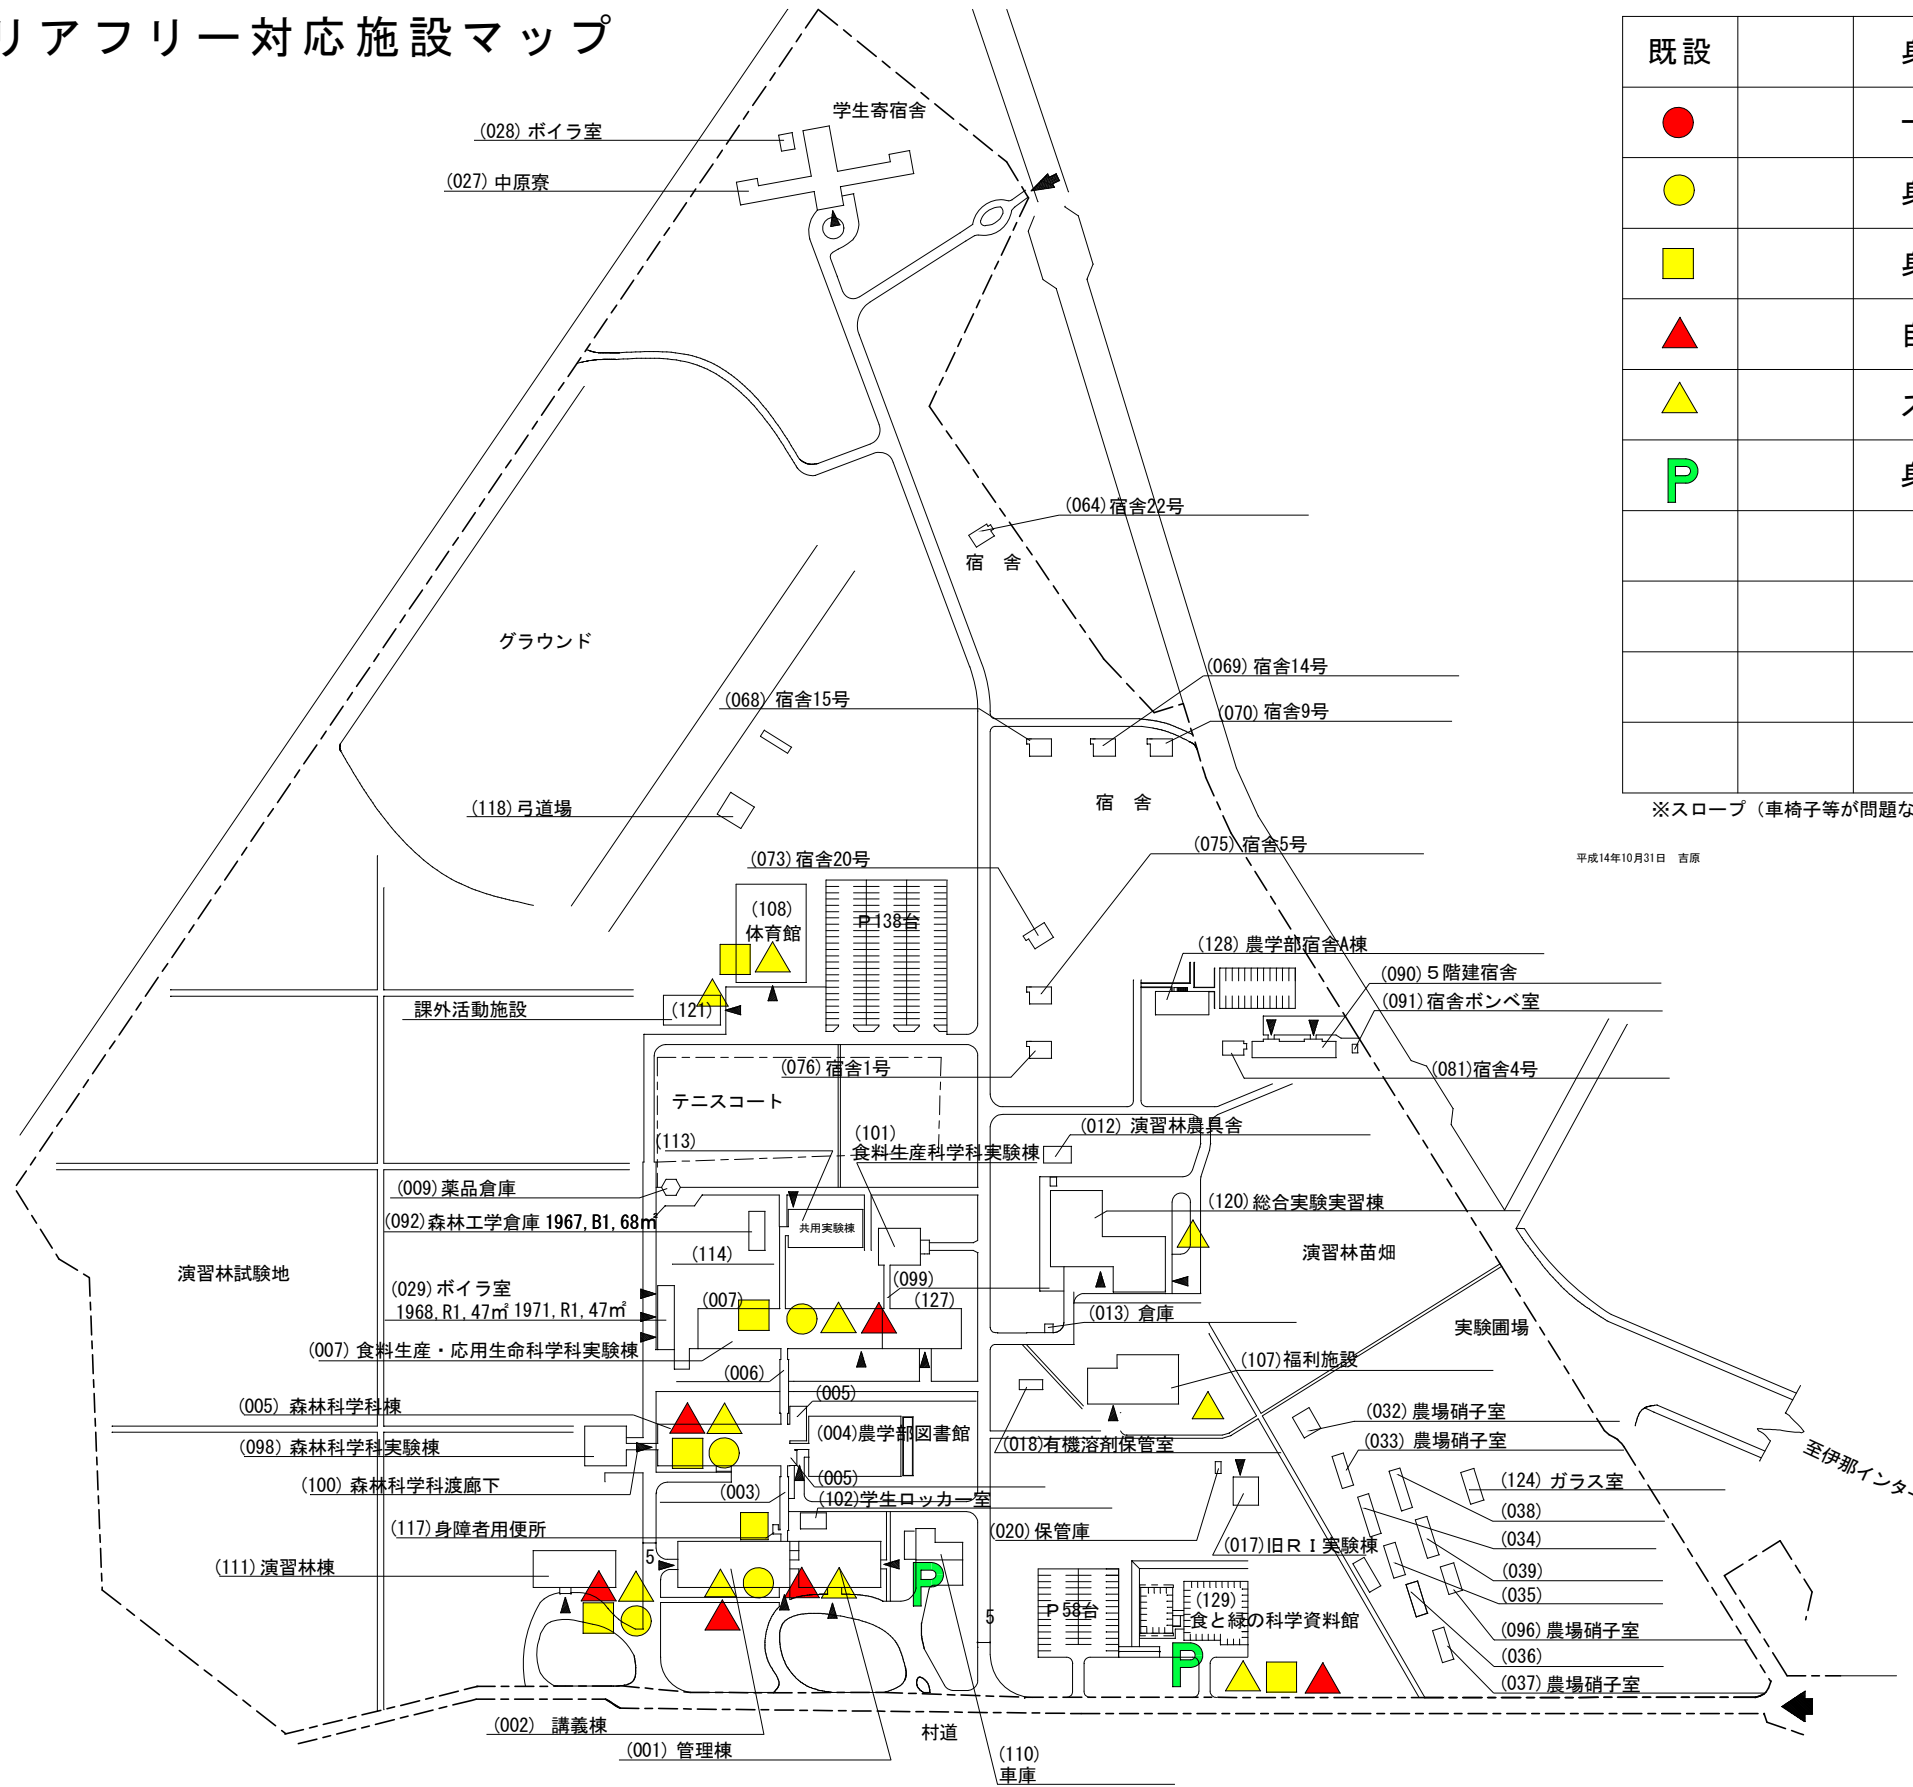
リアフリー対応施設マップ

| 既設 | | 身 |
|---|---|---|
| | | ー |
| | | 身 |
| | | 身 |
| | | 目 |
| | | ス |
| P | | 身 |
| | | |
| | | |
| | | |
| | | |

※スロープ（車椅子等が問題な

平成14年10月31日　吉原

学生寄宿舎
(028) ボイラ室
(027) 中原寮
(064) 宿舎22号
宿　舎
グラウンド
(069) 宿舎14号
(068) 宿舎15号
(070) 宿舎9号
宿　舎
(118) 弓道場
(075) 宿舎5号
(073) 宿舎20号
(108)
体育館
P 138台
(128) 農学部宿舎A棟
(090) ５階建宿舎
(091) 宿舎ボンベ室
課外活動施設
(121)
(076) 宿舎1号
(081) 宿舎4号
テニスコート
(113)
(101)
食料生産科学科実験棟
(012) 演習林農具舎
(009) 薬品倉庫
(092) 森林工学倉庫 1967, B1, 68㎡
共用実験棟
(120) 総合実験実習棟
演習林試験地
(114)
演習林苗畑
(029) ボイラ室
1968, R1, 47㎡ 1971, R1, 47㎡
(007)
(099)
(127)
(013) 倉庫
実験圃場
(007) 食料生産・応用生命科学科実験棟
(006)
(107) 福利施設
(005)
(005) 森林科学科棟
(032) 農場硝子室
(098) 森林科学科実験棟
(004) 農学部図書館
(018) 有機溶剤保管室
(033) 農場硝子室
(005)
(100) 森林科学科渡廊下
(003)
(102) 学生ロッカー室
(124) ガラス室
(038)
(034)
(117) 身障者用便所
(020) 保管庫
(017) 旧ＲＩ実験棟
(039)
(035)
(111) 演習林棟
5
P
5
P 58台
(129)
食と緑の科学資料館
(096) 農場硝子室
P
(036)
(037) 農場硝子室
至伊那インタ
(002)　講義棟
村道
(001)　管理棟
(110)
車庫